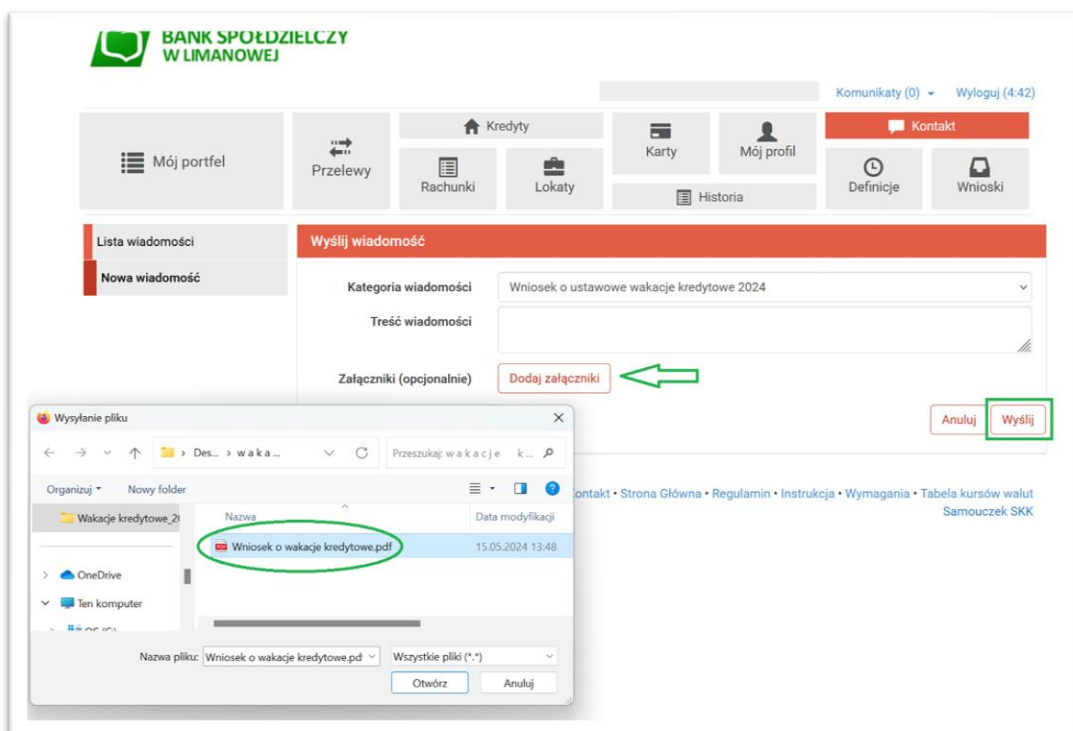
BANK SPÓŁDZIELCZY
W LIMANOWEJ

Komunikaty (0) Wyloguj (4:42)

Mój portfel
Przelewy
Kredyty
Rachunki
Lokaty
Karty
Mój profil
Historia
Kontakt
Definicje
Wnioski

Lista wiadomości
Nowa wiadomość

Wyślij wiadomość

Kategoria wiadomości: Wniosek o ustawowe wakacje kredytowe 2024
Treść wiadomości
Załączniki (opcjonalnie): Dodaj załączniki

Anuluj Wyślij

Kontakt • Strona Główna • Regulamin • Instrukcja • Wymagania • Tabela kursów walut
Samouczek SKK

Wysyłanie pliku
Des... › w a k a ...
Przeszukaj: w a k a c j e k...
Organizuj ▾ Nowy folder
Wakacje kredytowe_2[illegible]
OneDrive
Ten komputer
OS (C:)
Nazwa
Data modyfikacji
Wniosek o wakacje kredytowe.pdf 15.05.2024 13:48
Nazwa pliku: Wniosek o wakacje kredytowe.pdf
Wszystkie pliki (*.*)
Otwórz
Anuluj